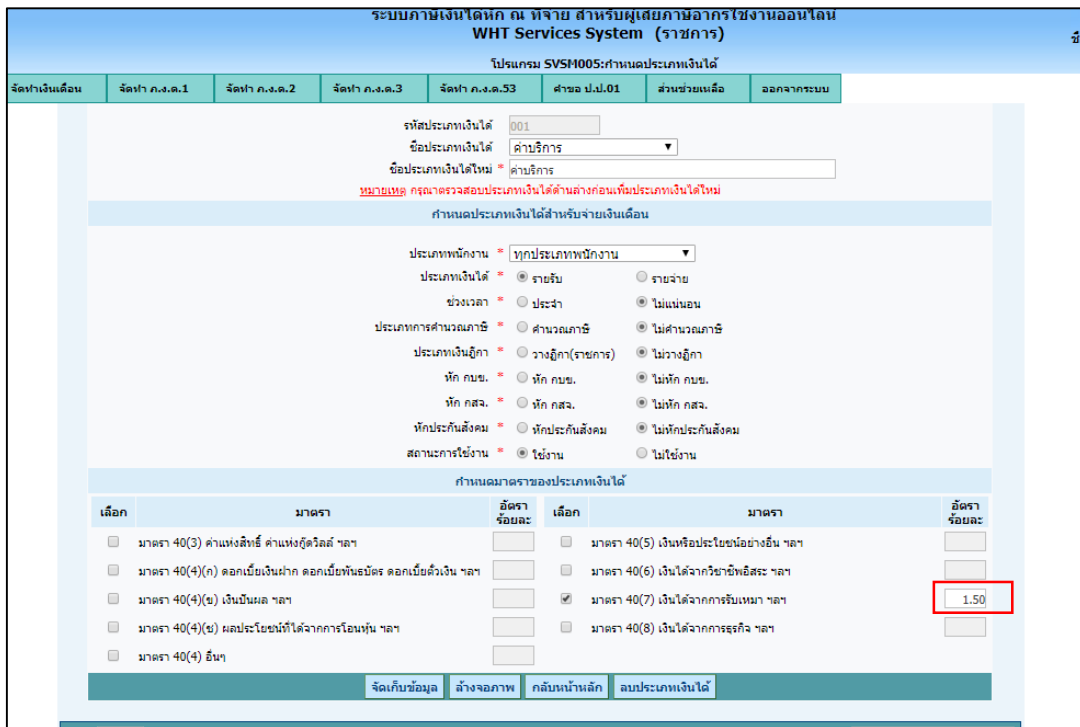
ระบบภาษีเงินได้หัก ณ ที่จ่าย สำหรับผู้เสียภาษีอากรใช้งานออนไลน์
WHT Services System (ราชการ)

โปรแกรม SVSM005:กำหนดประเภทเงินได้

จัดทำเงินเดือน | จัดทำ ภ.ง.ด.1 | จัดทำ ภ.ง.ด.2 | จัดทำ ภ.ง.ด.3 | จัดทำ ภ.ง.ด.53 | คำขอ ป.ป.01 | ส่วนช่วยเหลือ | ออกจากระบบ

รหัสประเภทเงินได้ 001
ชื่อประเภทเงินได้ ค่าบริการ
ชื่อประเภทเงินได้ใหม่ * ค่าบริการ
หมายเหตุ กรุณาตรวจสอบประเภทเงินได้ด้านล่างก่อนเพิ่มประเภทเงินได้ใหม่

กำหนดประเภทเงินได้สำหรับจ่ายเงินเดือน

ประเภทพนักงาน * ทุกประเภทพนักงาน
ประเภทเงินได้ * รายรับ รายจ่าย
ช่วงเวลา * ประจำ ไม่แน่นอน
ประเภทการคำนวณภาษี * คำนวณภาษี ไม่คำนวณภาษี
ประเภทเงินกู้ * วางฎีกา(ราชการ) ไม่วางฎีกา
หัก กบข. * หัก กบข. ไม่หัก กบข.
หัก กสจ. * หัก กสจ. ไม่หัก กสจ.
หักประกันสังคม * หักประกันสังคม ไม่หักประกันสังคม
สถานะการใช้งาน * ใช้งาน ไม่ใช้งาน

กำหนดมาตราของประเภทเงินได้

| เลือก | มาตรา | อัตราร้อยละ | เลือก | มาตรา | อัตราร้อยละ |
|---|---|---|---|---|---|
| | มาตรา 40(3) ค่าแห่งสิทธิ์ ค่าแห่งกู๊ดวิลล์ ฯลฯ | | | มาตรา 40(5) เงินหรือประโยชน์อย่างอื่น ฯลฯ | |
| | มาตรา 40(4)(ก) ดอกเบี้ยเงินฝาก ดอกเบี้ยพันธบัตร ดอกเบี้ยตั๋วเงิน ฯลฯ | | | มาตรา 40(6) เงินได้จากวิชาชีพอิสระ ฯลฯ | |
| | มาตรา 40(4)(ข) เงินปันผล ฯลฯ | | ✓ | มาตรา 40(7) เงินได้จากการรับเหมา ฯลฯ | 1.50 |
| | มาตรา 40(4)(ช) ผลประโยชน์ที่ได้จากการโอนหุ้น ฯลฯ | | | มาตรา 40(8) เงินได้จากการธุรกิจ ฯลฯ | |
| | มาตรา 40(4) อื่นๆ | | | | |

จัดเก็บข้อมูล | ล้างจอภาพ | กลับหน้าหลัก | ลบประเภทเงินได้